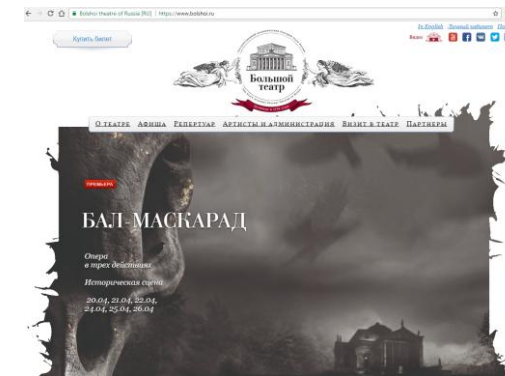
Bolshoi theatre of Russia [RU] | https://www.bolshoi.ru

In English Личный кабинет

Купить билет

Видео

Большой театр

О ТЕАТРЕ АФИША РЕПЕРТУАР АРТИСТЫ И АДМИНИСТРАЦИЯ ВИЗИТ В ТЕАТР ПАРТНЕРЫ

ПРЕМЬЕРА

БАЛ-МАСКАРАД

Опера в трех действиях

Историческая сцена

20.04, 21.04, 22.04, 24.04, 25.04, 26.04